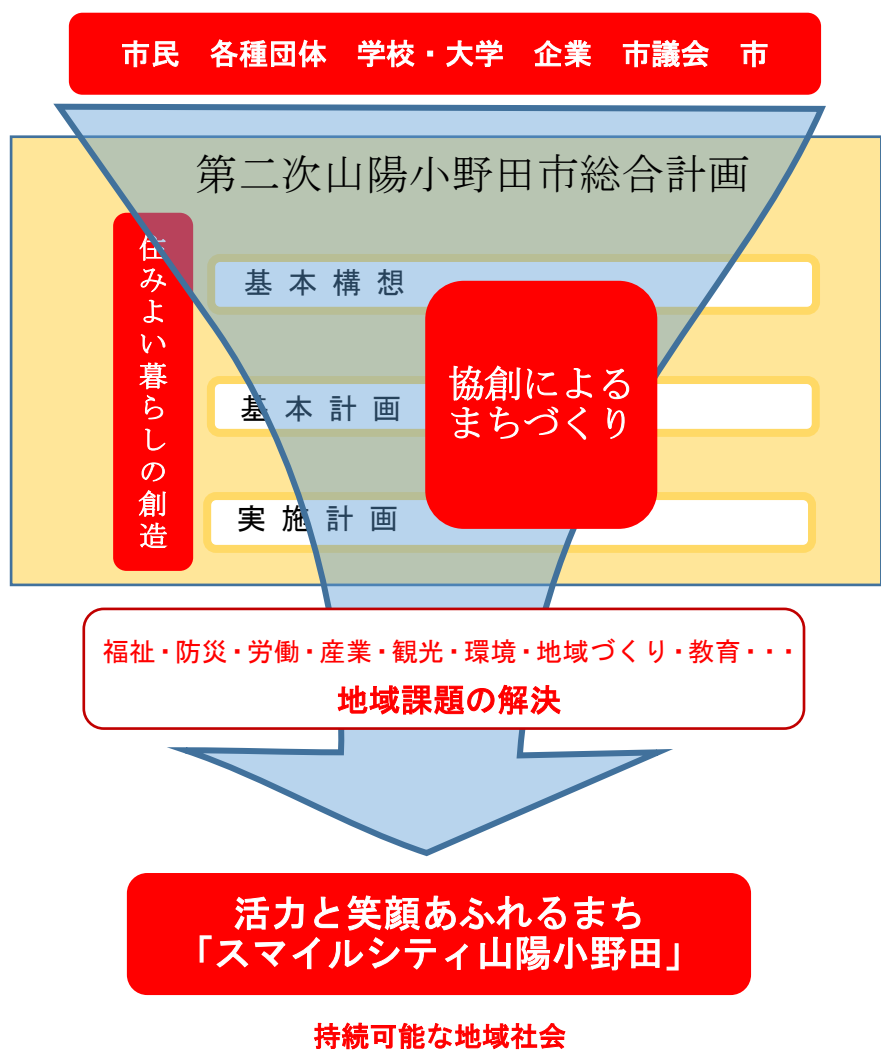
市民　各種団体　学校・大学　企業　市議会　市

第二次山陽小野田市総合計画

住みよい暮らしの創造

基本構想

基本計画

実施計画

協創によるまちづくり

福祉・防災・労働・産業・観光・環境・地域づくり・教育・・・
地域課題の解決

活力と笑顔あふれるまち
「スマイルシティ山陽小野田」

持続可能な地域社会